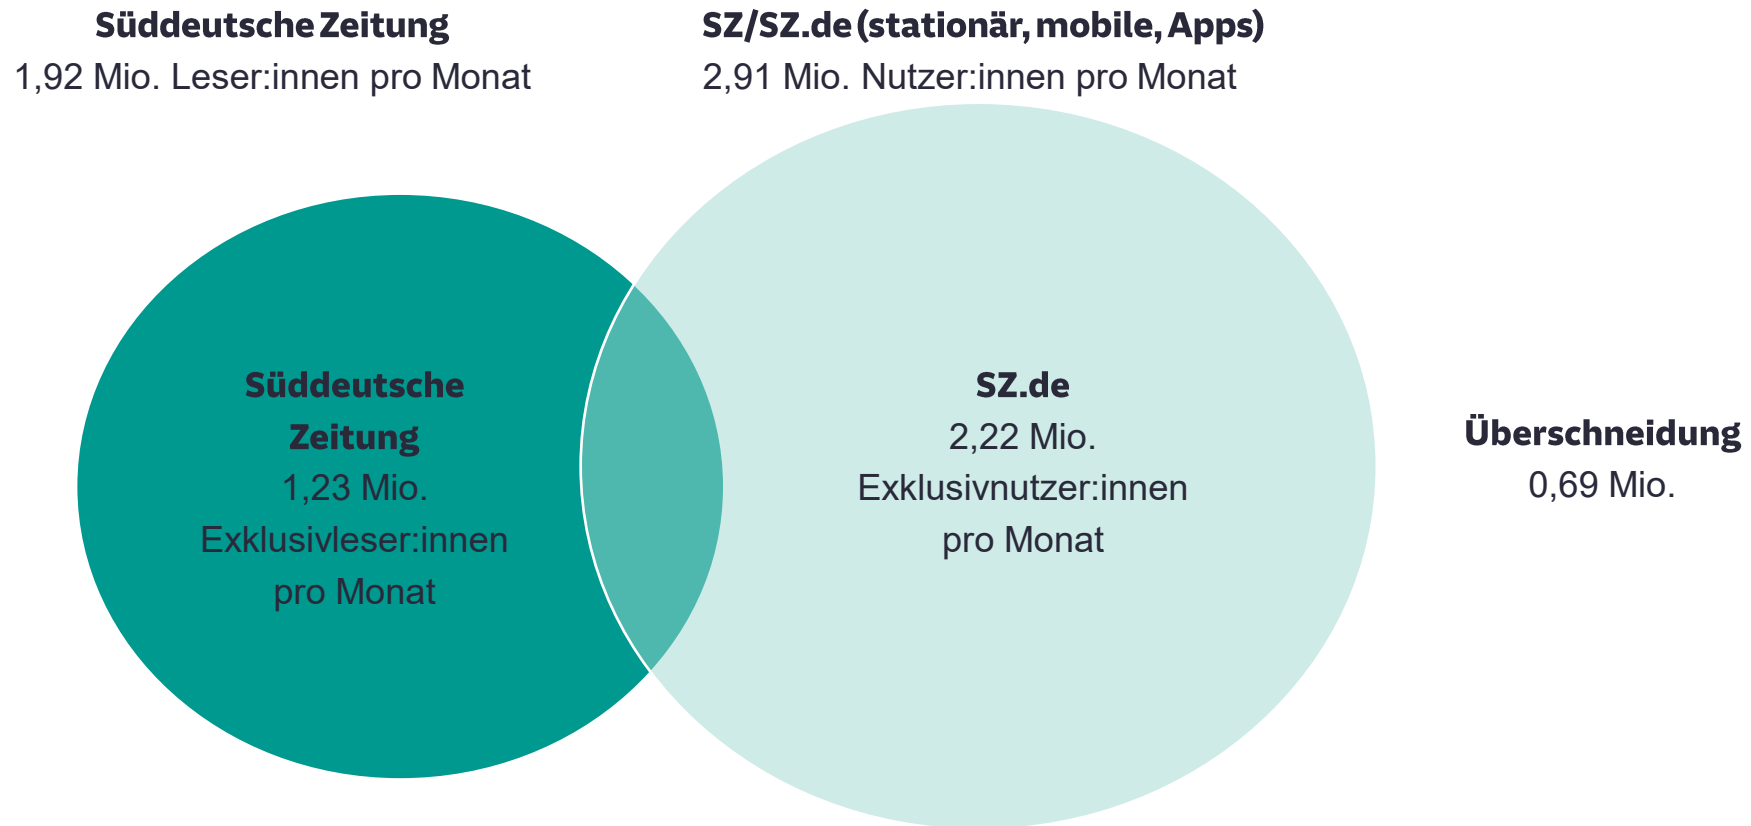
Süddeutsche Zeitung
1,92 Mio. Leser:innen pro Monat

SZ/SZ.de (stationär, mobile, Apps)
2,91 Mio. Nutzer:innen pro Monat

Süddeutsche Zeitung
1,23 Mio.
Exklusivleser:innen pro Monat

SZ.de
2,22 Mio.
Exklusivnutzer:innen pro Monat

Überschneidung
0,69 Mio.